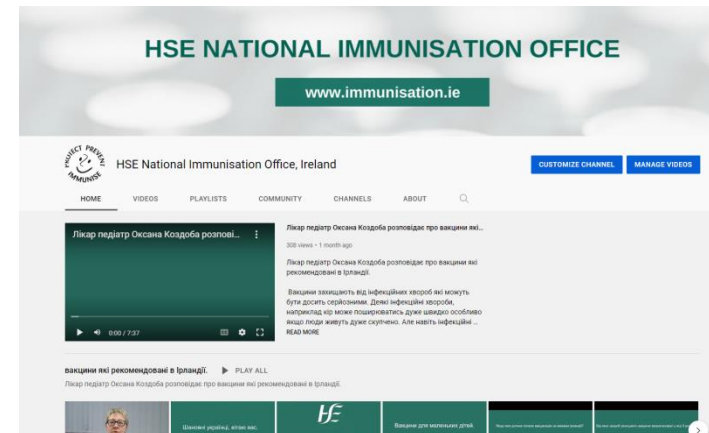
HSE NATIONAL IMMUNISATION OFFICE

www.immunisation.ie

PROTECT PREVENT IMMUNISE

HSE National Immunisation Office, Ireland

CUSTOMIZE CHANNEL

MANAGE VIDEOS

HOME VIDEOS PLAYLISTS COMMUNITY CHANNELS ABOUT

Лікар педіатр Оксана Коздоба розпові...

0:00 / 7:37

Лікар педіатр Оксана Коздоба розповідає про вакцини які...

308 views • 1 month ago

Лікар педіатр Оксана Коздоба розповідає про вакцини які рекомендовані в Ірландії.

Вакцини захищають від інфекційних хвороб які можуть бути досить серйозними. Деякі інфекційні хвороби, наприклад кір може поширюватись дуже швидко особливо якщо люди живуть дуже скупчено. Але навіть інфекційні ...

READ MORE

вакцини які рекомендовані в Ірландії.

PLAY ALL

Лікар педіатр Оксана Коздоба розповідає про вакцини які рекомендовані в Ірландії.

Шановні українці, вітаю вас.

HSE

Вакцини для маленьких дітей.

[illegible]

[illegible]